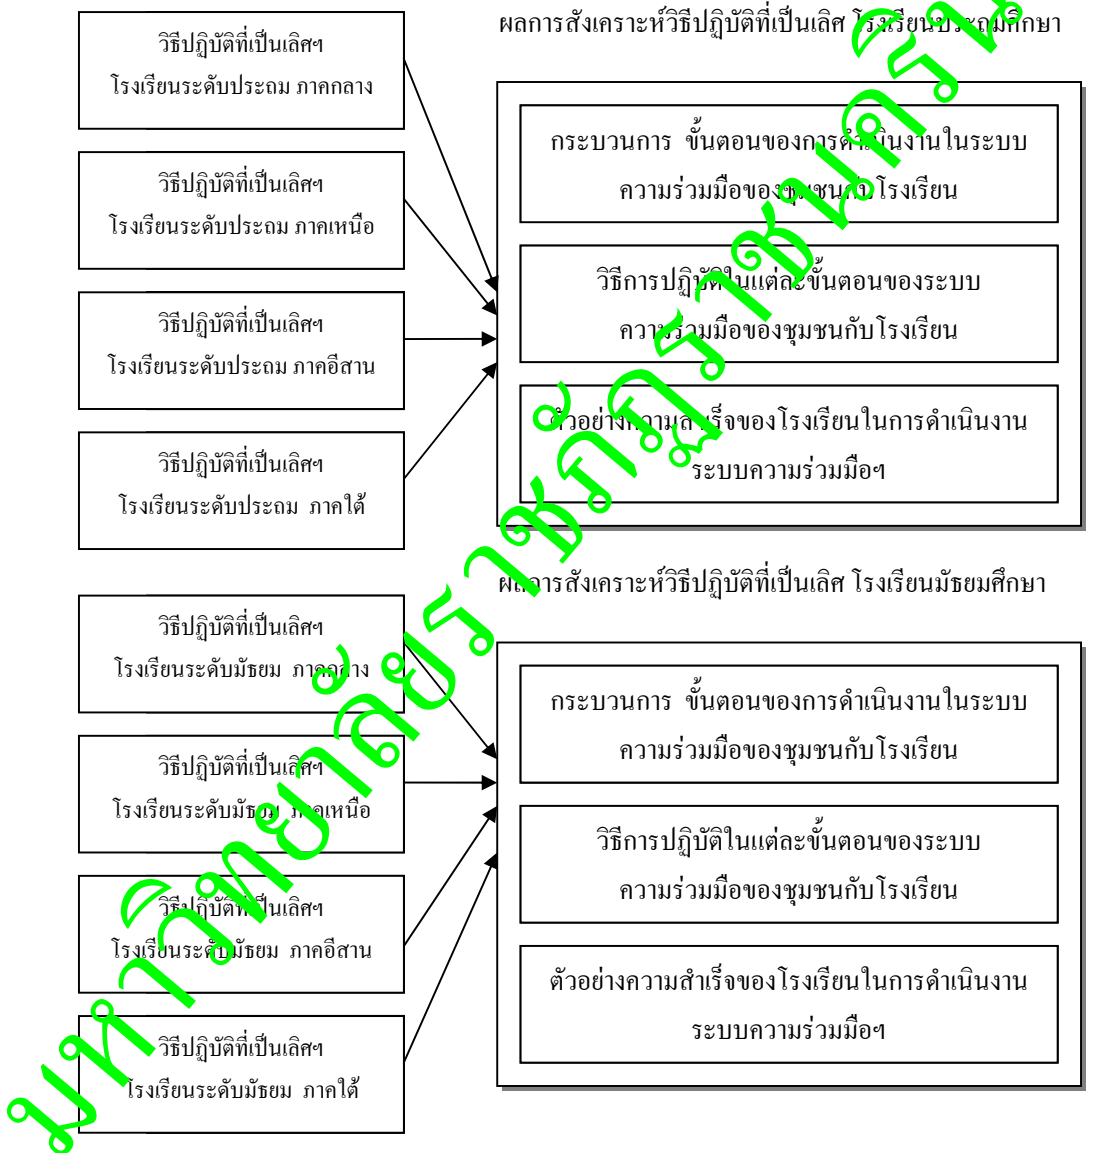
วิธีปฏิบัติที่เป็นเลิศฯ
โรงเรียนระดับประถม ภาคกลาง

วิธีปฏิบัติที่เป็นเลิศฯ
โรงเรียนระดับประถม ภาคเหนือ

วิธีปฏิบัติที่เป็นเลิศฯ
โรงเรียนระดับประถม ภาคอีสาน

วิธีปฏิบัติที่เป็นเลิศฯ
โรงเรียนระดับประถม ภาคใต้

ผลการสังเคราะห์วิธีปฏิบัติที่เป็นเลิศ โรงเรียนประถมศึกษา

กระบวนการ ขั้นตอนของการดำเนินงานในระบบความร่วมมือของชุมชนกับโรงเรียน

วิธีการปฏิบัติในแต่ละขั้นตอนของระบบความร่วมมือของชุมชนกับโรงเรียน

ตัวอย่างความสำเร็จของโรงเรียนในการดำเนินงานระบบความร่วมมือฯ

วิธีปฏิบัติที่เป็นเลิศฯ
โรงเรียนระดับมัธยม ภาคกลาง

วิธีปฏิบัติที่เป็นเลิศฯ
โรงเรียนระดับมัธยม ภาคเหนือ

วิธีปฏิบัติที่เป็นเลิศฯ
โรงเรียนระดับมัธยม ภาคอีสาน

วิธีปฏิบัติที่เป็นเลิศฯ
โรงเรียนระดับมัธยม ภาคใต้

ผลการสังเคราะห์วิธีปฏิบัติที่เป็นเลิศ โรงเรียนมัธยมศึกษา

กระบวนการ ขั้นตอนของการดำเนินงานในระบบความร่วมมือของชุมชนกับโรงเรียน

วิธีการปฏิบัติในแต่ละขั้นตอนของระบบความร่วมมือของชุมชนกับโรงเรียน

ตัวอย่างความสำเร็จของโรงเรียนในการดำเนินงานระบบความร่วมมือฯ

มหาวิทยาลัยราชภัฏราชนครินทร์